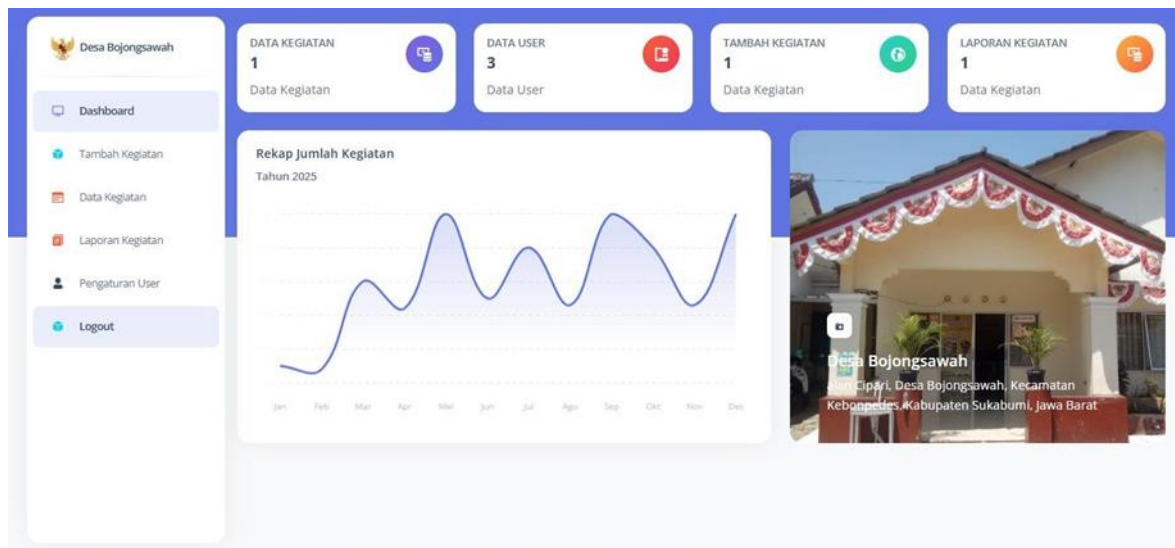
Desa Bojongsawah

Dashboard

Tambah Kegiatan

Data Kegiatan

Laporan Kegiatan

Pengaturan User

Logout

DATA KEGIATAN
1
Data Kegiatan

DATA USER
3
Data User

TAMBAH KEGIATAN
1
Data Kegiatan

LAPORAN KEGIATAN
1
Data Kegiatan

Rekap Jumlah Kegiatan
Tahun 2025

Jan Feb Mar Apr Mei Jun Jul Agu Sep Okt Nov Des

Desa Bojongsawah
Jlan Cipari, Desa Bojongsawah, Kecamatan Kebonpedes, Kabupaten Sukabumi, Jawa Barat